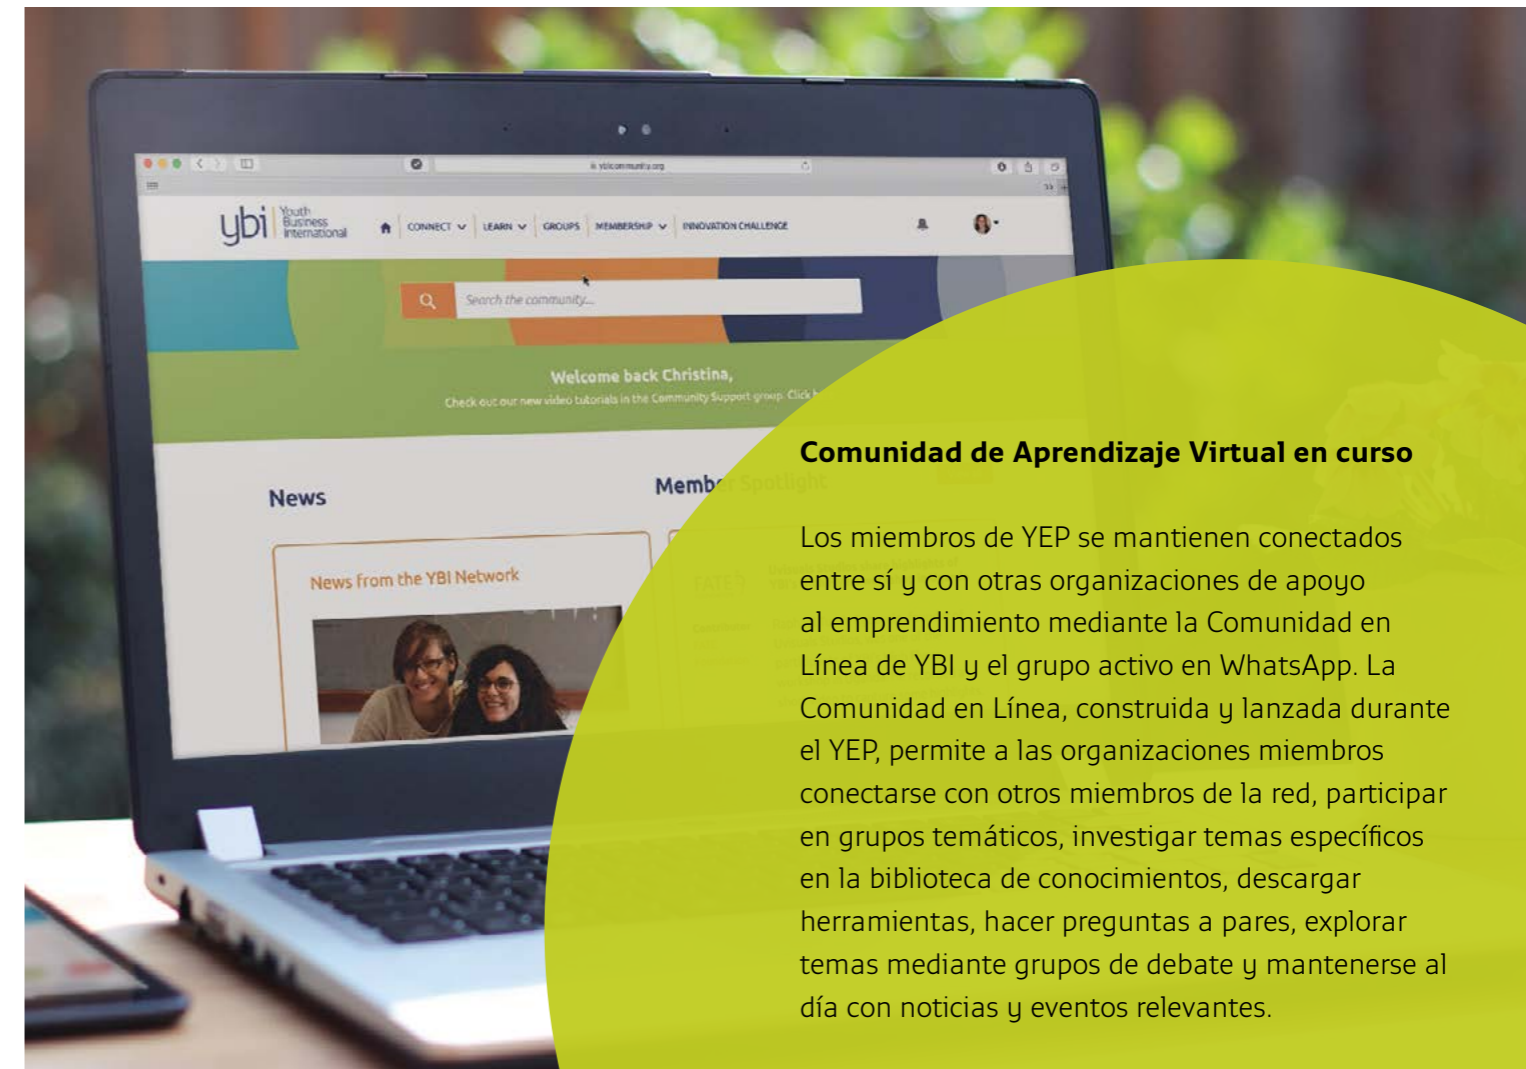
ybicommunity.org

ybi Youth Business International

CONNECT LEARN GROUPS MEMBERSHIP INNOVATION CHALLENGE

Search the community...

Welcome back Christina,

Check out our new video tutorials in the Community Support group. Click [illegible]

News

News from the YBI Network

Memb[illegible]

Comunidad de Aprendizaje Virtual en curso

Los miembros de YEP se mantienen conectados entre sí y con otras organizaciones de apoyo al emprendimiento mediante la Comunidad en Línea de YBI y el grupo activo en WhatsApp. La Comunidad en Línea, construida y lanzada durante el YEP, permite a las organizaciones miembros conectarse con otros miembros de la red, participar en grupos temáticos, investigar temas específicos en la biblioteca de conocimientos, descargar herramientas, hacer preguntas a pares, explorar temas mediante grupos de debate y mantenerse al día con noticias y eventos relevantes.